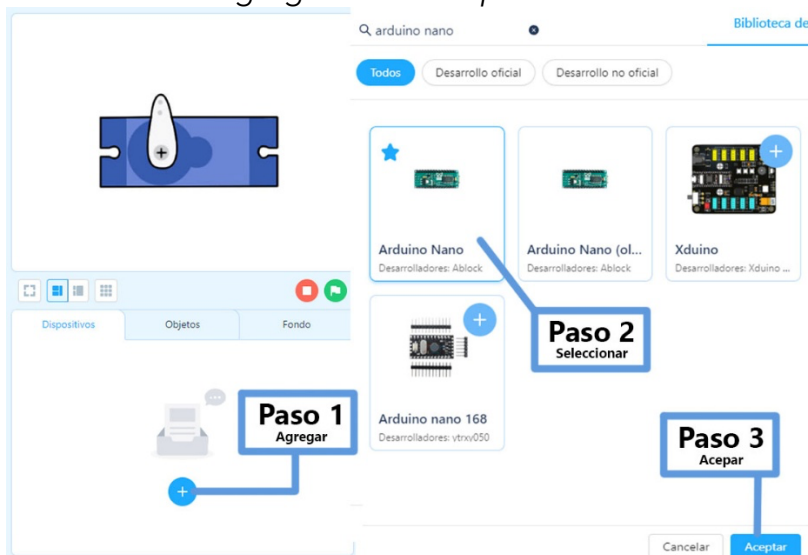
Dispositivos Objetos Fondo

Paso 1
Agregar

arduino nano

Biblioteca de

Todos Desarrollo oficial Desarrollo no oficial

Arduino Nano
Desarrolladores: Ablock

Arduino Nano (ol...
Desarrolladores: Ablock

Xduino
Desarrolladores: Xduino ...

Arduino nano 168
Desarrolladores: ytrxy050

Paso 2
Seleccionar

Paso 3
Acepar

Cancelar Aceptar